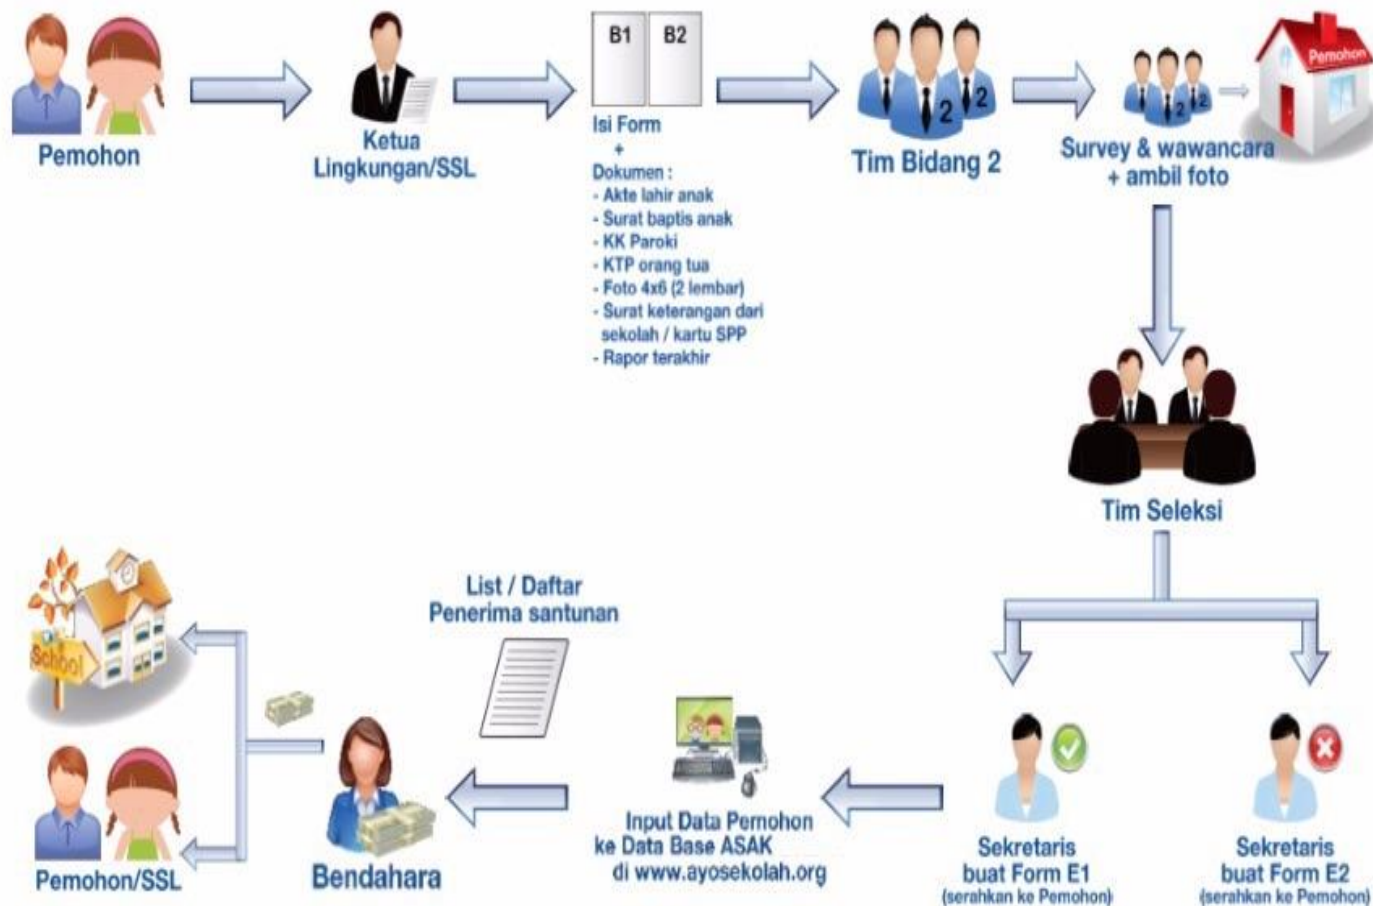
Pemohon

Ketua Lingkungan/SSL

B1 B2

Isi Form
+
Dokumen :
- Akte lahir anak
- Surat baptis anak
- KK Paroki
- KTP orang tua
- Foto 4x6 (2 lembar)
- Surat keterangan dari sekolah / kartu SPP
- Rapor terakhir

2 2

Tim Bidang 2

2 2

Pemohon

Survey & wawancara + ambil foto

Tim Seleksi

Sekretaris buat Form E1 (serahkan ke Pemohon)

Sekretaris buat Form E2 (serahkan ke Pemohon)

Input Data Pemohon ke Data Base ASAK di www.ayosekolah.org

List / Daftar Penerima santunan

Bendahara

School

Pemohon/SSL